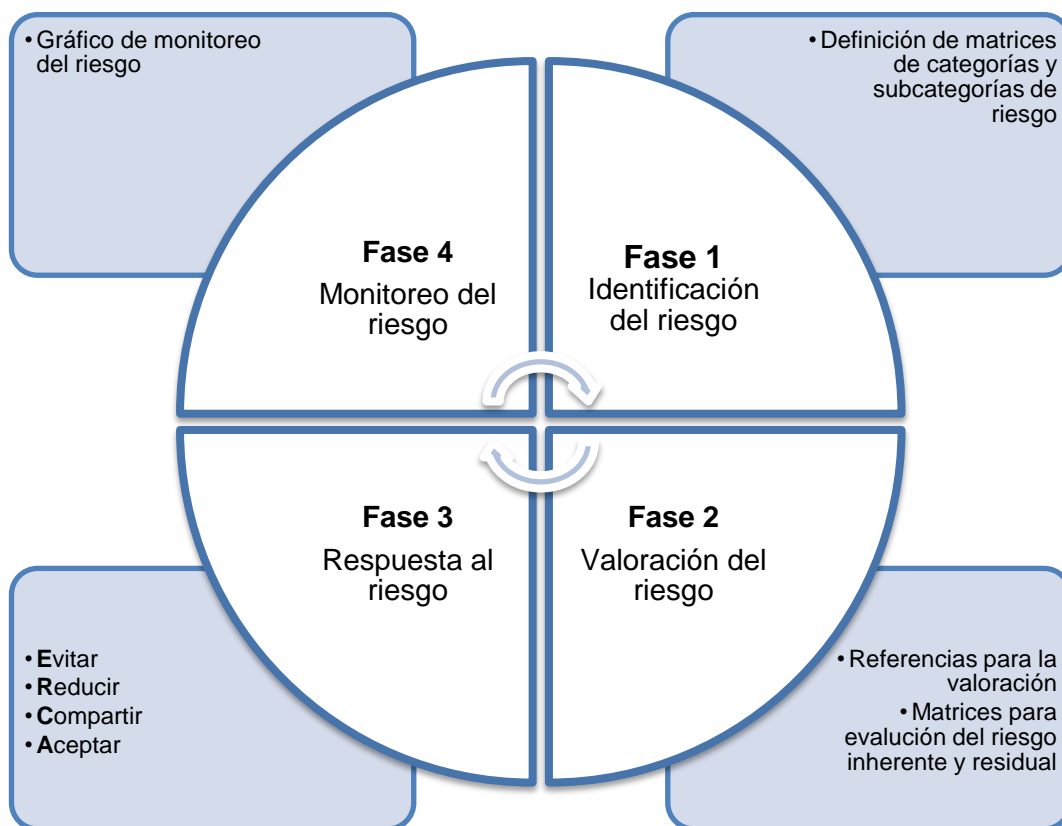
• Gráfico de monitoreo del riesgo

• Definición de matrices de categorías y subcategorías de riesgo

**Fase 4**
Monitoreo del riesgo

**Fase 1**
Identificación del riesgo

**Fase 3**
Respuesta al riesgo

**Fase 2**
Valoración del riesgo

• **E**vitar
• **R**educir
• **C**ompartir
• **A**ceptar

• Referencias para la valoración
• Matrices para evalución del riesgo inherente y residual